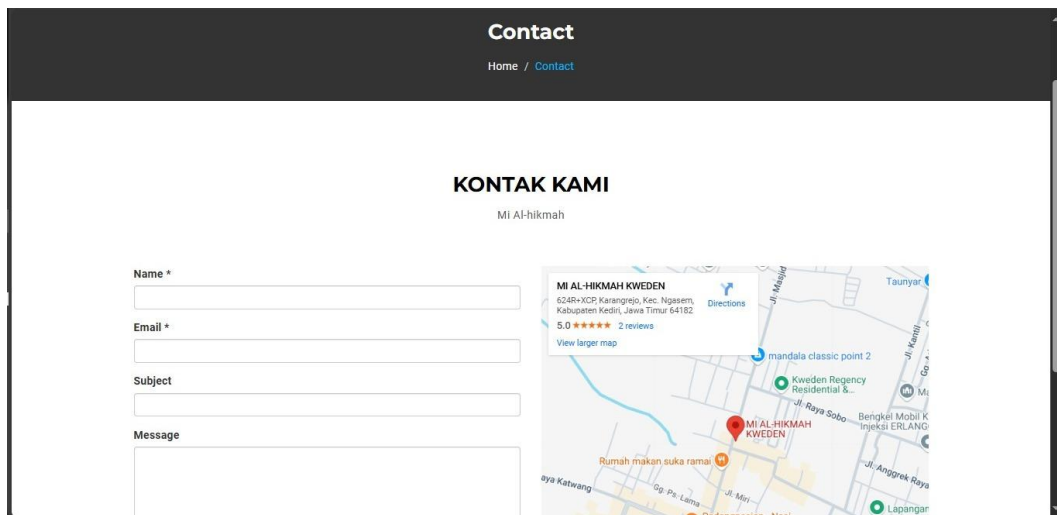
Contact

Home / Contact

KONTAK KAMI

Mi Al-hikmah

Name *

Email *

Subject

Message

MI AL-HIKMAH KWEDEN
624R+XCP, Karangrejo, Kec. Ngasem, Kabupaten Kediri, Jawa Timur 64182
5.0 ★★★★★ 2 reviews
View larger map
Directions

Jl. Masjid
Taunyar
Jl. Kantil
mandala classic point 2
Kweden Regency Residential &...
Jl. Raya Sobo
Bengkel Mobil K Injeksi ERLANG
MI AL-HIKMAH KWEDEN
Rumah makan suka ramai
Jl. Anggrek Raya
aya Katwang
Gg. Ps. Lama
Jl. Miri
Lapangan